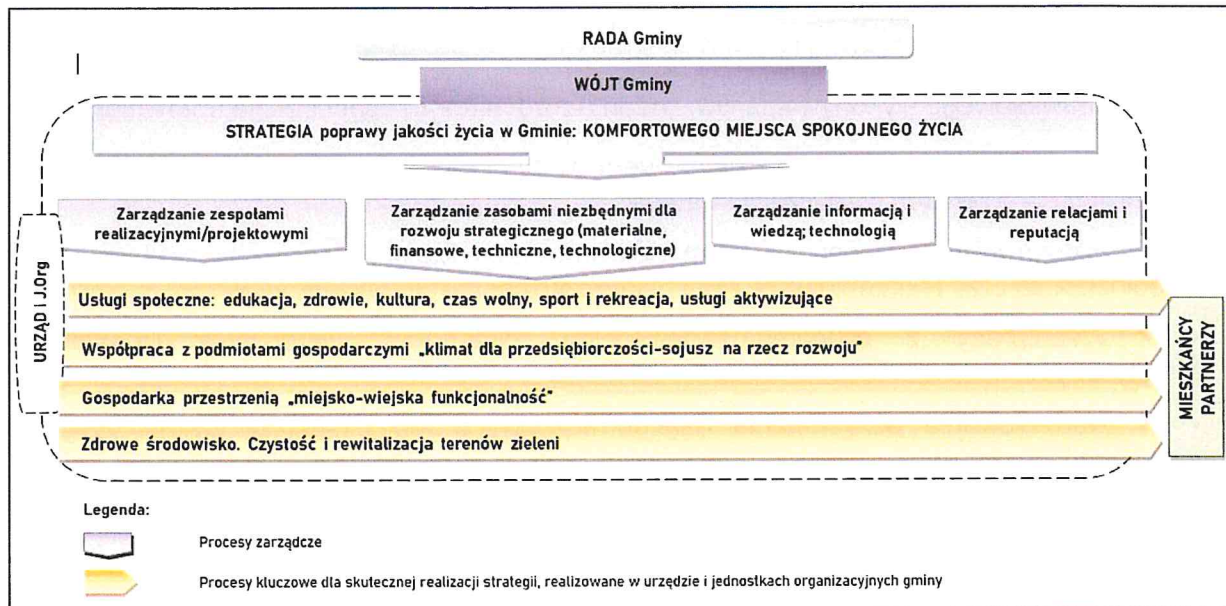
RADA Gminy

WÓJT Gminy

STRATEGIA poprawy jakości życia w Gminie: KOMFORTOWEGO MIEJSCA SPOKOJNEGO ŻYCIA

Zarządzanie zespołami realizacyjnymi/projektowymi

Zarządzanie zasobami niezbędnymi dla rozwoju strategicznego (materialne, finansowe, techniczne, technologiczne)

Zarządzanie informacją i wiedzą; technologią

Zarządzanie relacjami i reputacją

URZĄD I J.Org

Usługi społeczne: edukacja, zdrowie, kultura, czas wolny, sport i rekreacja, usługi aktywizujące

Współpraca z podmiotami gospodarczymi „klimat dla przedsiębiorczości-sojusz na rzecz rozwoju"

Gospodarka przestrzenią „miejsko-wiejska funkcjonalność"

Zdrowe środowisko. Czystość i rewitalizacja terenów zieleni

MIESZKAŃCY PARTNERZY

Legenda:

Procesy zarządcze

Procesy kluczowe dla skutecznej realizacji strategii, realizowane w urzędzie i jednostkach organizacyjnych gminy